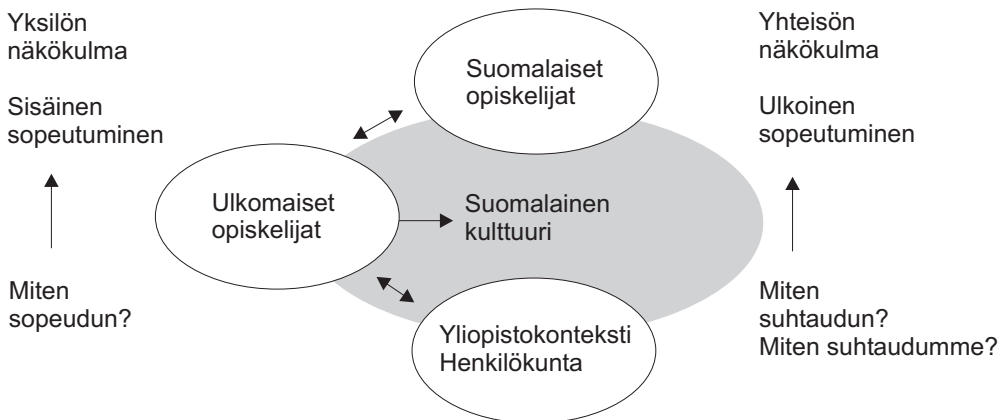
Yksilön näkökulma

Sisäinen sopeutuminen

Miten sopeudun?

Suomalaiset opiskelijat

Ulkomaiset opiskelijat

Suomalainen kulttuuri

Yliopistokonteksti
Henkilökunta

Yhteisön näkökulma

Ulkoinen sopeutuminen

Miten suhtaudun?
Miten suhtaudumme?